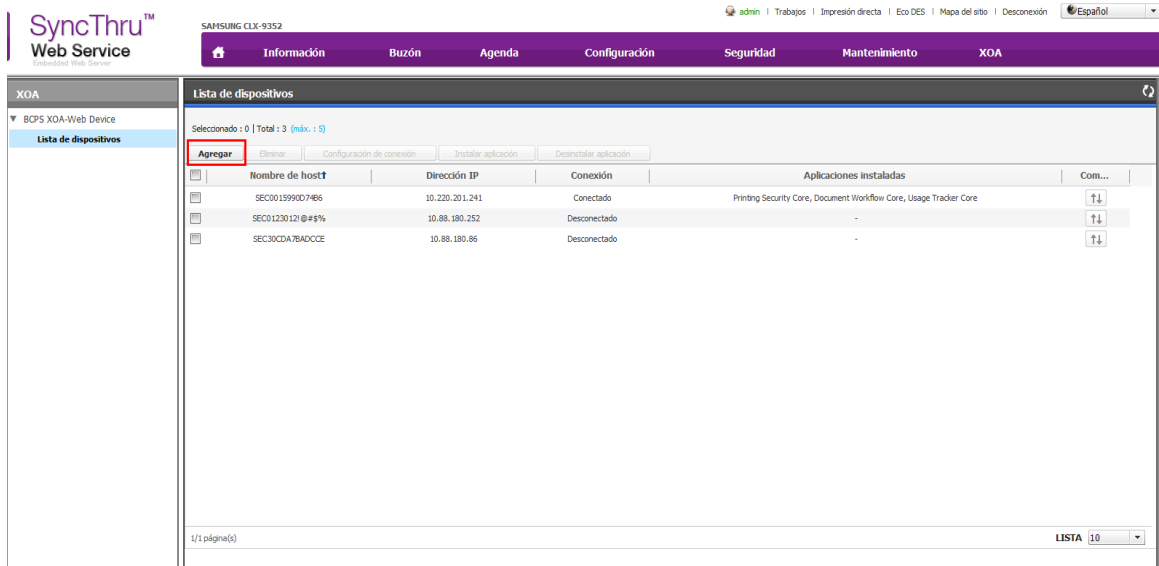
SyncThru™
Web Service
Embedded Web Server

SAMSUNG CLX-9352

admin | Trabajos | Impresión directa | Eco DES | Mapa del sitio | Desconexión
Español

Información Buzón Agenda Configuración Seguridad Mantenimiento XOA

XOA

▼ BCPS XOA-Web Device
Lista de dispositivos

Lista de dispositivos

Seleccionado : 0 | Total : 3 (máx. : 5)

Agregar Eliminar Configuración de conexión Instalar aplicación Desinstalar aplicación

| | Nombre de host↑ | Dirección IP | Conexión | Aplicaciones instaladas | Com... |
|---|---|---|---|---|---|
| | SEC0015990D74B6 | 10.220.201.241 | Conectado | Printing Security Core, Document Workflow Core, Usage Tracker Core | ⇅ |
| | SEC0123012!@#$% | 10.88.180.252 | Desconectado | - | ⇅ |
| | SEC30CDA7BADCCE | 10.88.180.86 | Desconectado | - | ⇅ |

1/1 página(s)

LISTA 10